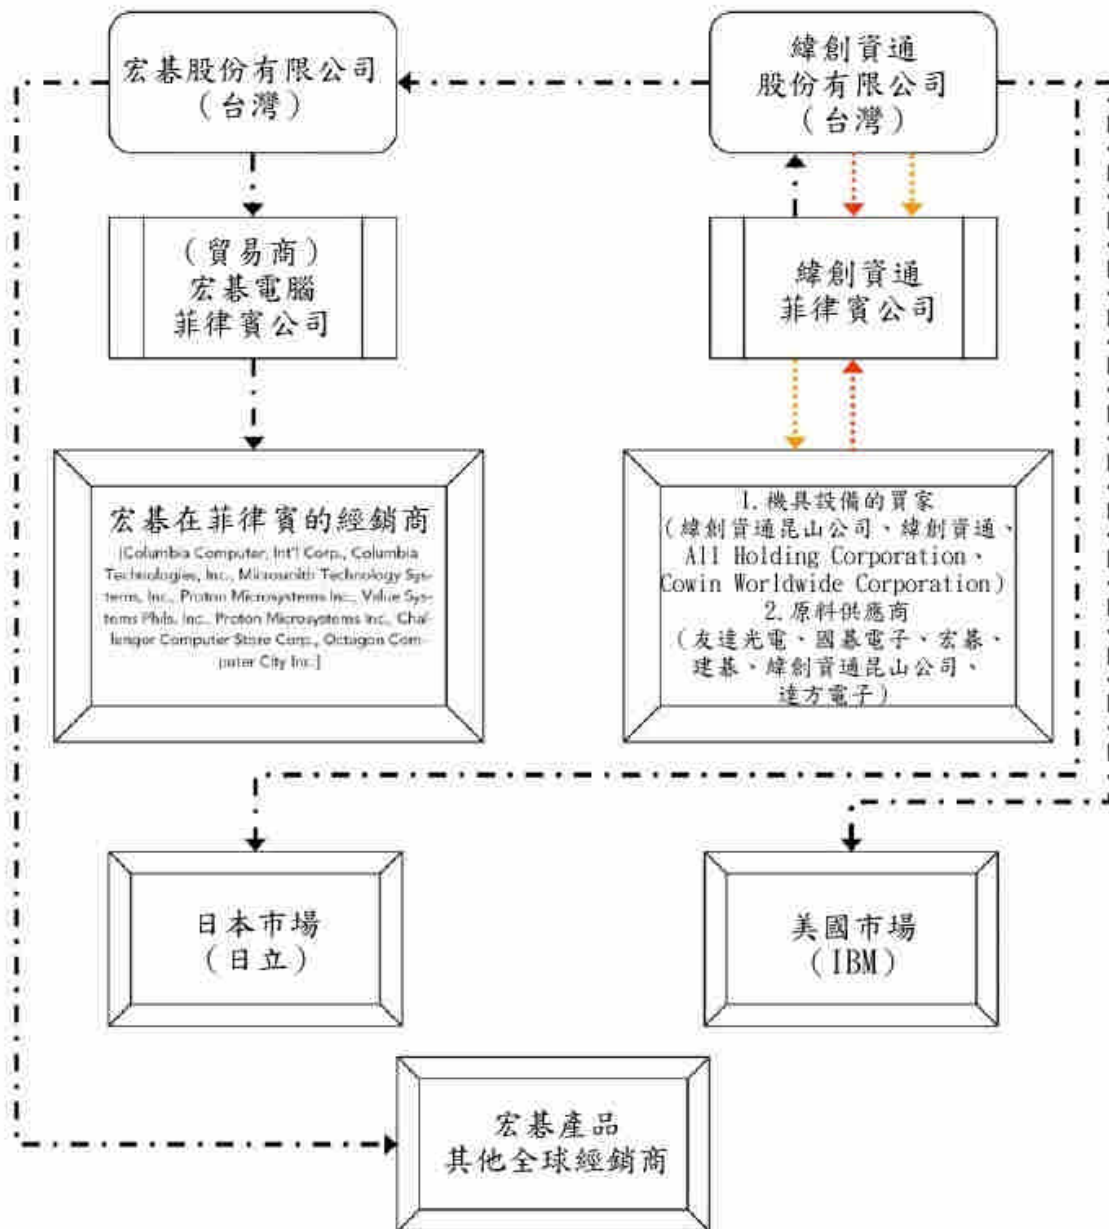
宏碁股份有限公司
(台灣)

緯創資通
股份有限公司
(台灣)

(貿易商)
宏碁電腦
菲律賓公司

緯創資通
菲律賓公司

宏碁在菲律賓的經銷商
[Columbia Computer, Int'l Corp., Columbia Technologies, Inc., Microsmith Technology Systems, Inc., Proton Microsystems Inc., Value Systems Phils. Inc., Proton Microsystems Inc., Challenger Computer Store Corp., Octagon Computer City Inc.]

1.機具設備的買家
(緯創資通昆山公司、緯創資通、All Holding Corporation、Cowin Worldwide Corporation)
2.原料供應商
(友達光電、國碁電子、宏碁、建碁、緯創資通昆山公司、達方電子)

日本市場
(日立)

美國市場
(IBM)

宏碁產品
其他全球經銷商